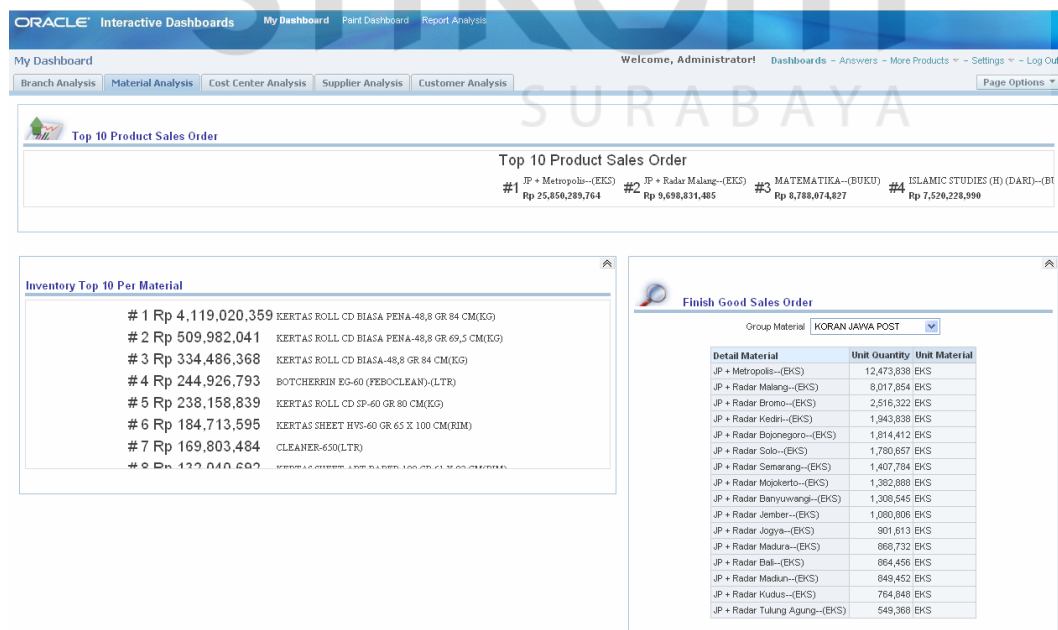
ORACLE Interactive Dashboards My Dashboard Paint Dashboard Report Analysis

My Dashboard

Welcome, Administrator! Dashboards – Answers – More Products – Settings – Log Out

Branch Analysis | Material Analysis | Cost Center Analysis | Supplier Analysis | Customer Analysis

Page Options

SURABAYA

Top 10 Product Sales Order

Top 10 Product Sales Order

#1 JP + Metropolis--(EKS) Rp 25,850,289,764 #2 JP + Radar Malang--(EKS) Rp 9,698,831,485 #3 MATEMATIKA--(BUKU) Rp 8,788,074,827 #4 ISLAMIC STUDIES (H) (DARI)--(BU Rp 7,520,228,990

Inventory Top 10 Per Material

# 1 Rp 4,119,020,359 KERTAS ROLL CD BIASA PENA-48,8 GR 84 CM(KG)
# 2 Rp 509,982,041 KERTAS ROLL CD BIASA PENA-48,8 GR 69,5 CM(KG)
# 3 Rp 334,486,368 KERTAS ROLL CD BIASA-48,8 GR 84 CM(KG)
# 4 Rp 244,926,793 BOTCHERRIN EG-60 (FEBOCLEAN)-(LTR)
# 5 Rp 238,158,839 KERTAS ROLL CD SP-60 GR 80 CM(KG)
# 6 Rp 184,713,595 KERTAS SHEET HVS-60 GR 65 X 100 CM(RIM)
# 7 Rp 169,803,484 CLEANER-650(LTR)
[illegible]

Finish Good Sales Order

Group Material KORAN JAWA POST

| Detail Material | Unit Quantity | Unit Material |
|---|---|---|
| JP + Metropolis--(EKS) | 12,473,838 | EKS |
| JP + Radar Malang--(EKS) | 8,017,854 | EKS |
| JP + Radar Bromo--(EKS) | 2,516,322 | EKS |
| JP + Radar Kediri--(EKS) | 1,943,838 | EKS |
| JP + Radar Bojonegoro--(EKS) | 1,814,412 | EKS |
| JP + Radar Solo--(EKS) | 1,780,657 | EKS |
| JP + Radar Semarang--(EKS) | 1,407,784 | EKS |
| JP + Radar Mojokerto--(EKS) | 1,382,888 | EKS |
| JP + Radar Banyuwangi--(EKS) | 1,308,545 | EKS |
| JP + Radar Jember--(EKS) | 1,080,806 | EKS |
| JP + Radar Jogya--(EKS) | 901,613 | EKS |
| JP + Radar Madura--(EKS) | 868,732 | EKS |
| JP + Radar Bali--(EKS) | 864,456 | EKS |
| JP + Radar Madiun--(EKS) | 849,452 | EKS |
| JP + Radar Kudus--(EKS) | 764,848 | EKS |
| JP + Radar Tulung Agung--(EKS) | 549,368 | EKS |